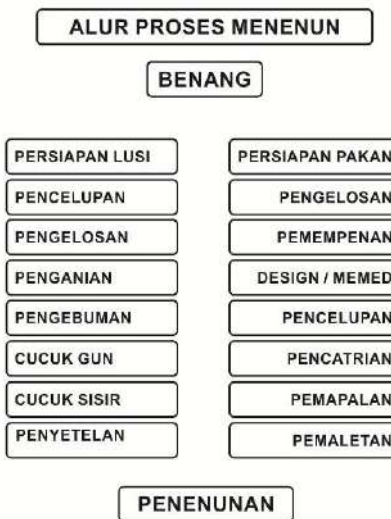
ALUR PROSES MENENUN

BENANG

PERSIAPAN LUSI
PENCELUPAN
PENGELOSAN
PENGANIAN
PENGEBUMAN
CUCUK GUN
CUCUK SISIR
PENYETELAN

PERSIAPAN PAKAN
PENGELOSAN
PEMEMPENAN
DESIGN / MEMED
PENCELUPAN
PENCATRIAN
PEMAPALAN
PEMALETAN

PENENUNAN